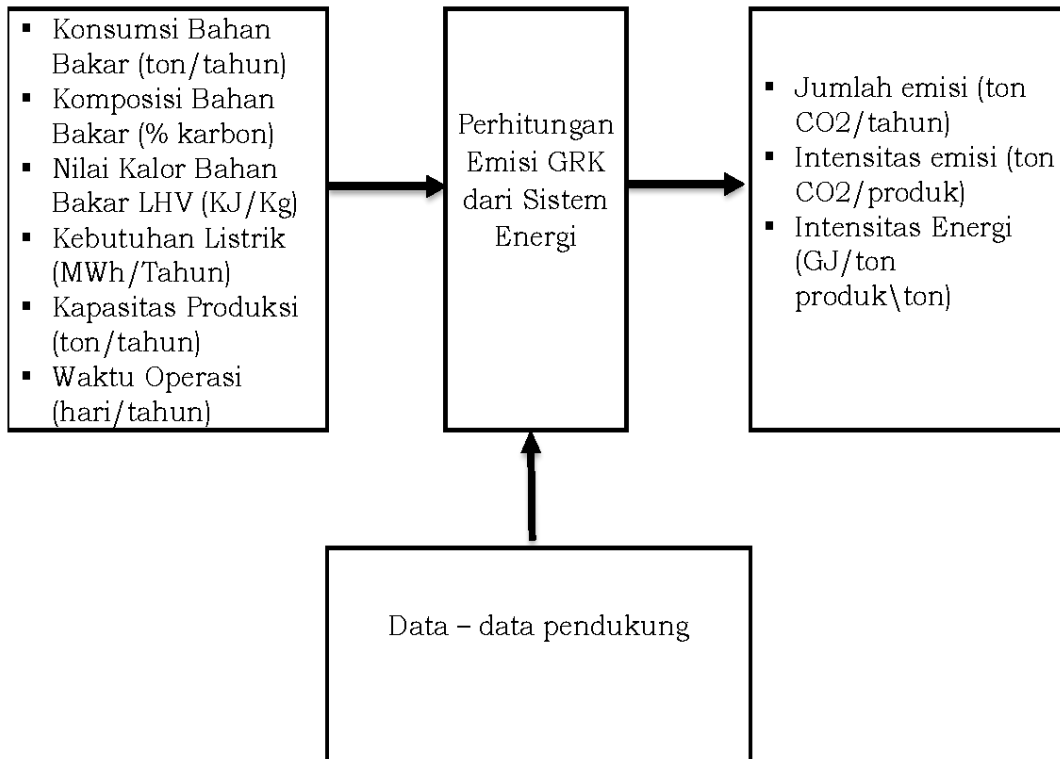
- Konsumsi Bahan Bakar (ton/tahun)
- Komposisi Bahan Bakar (% karbon)
- Nilai Kalor Bahan Bakar LHV (KJ/Kg)
- Kebutuhan Listrik (MWh/Tahun)
- Kapasitas Produksi (ton/tahun)
- Waktu Operasi (hari/tahun)

Perhitungan Emisi GRK dari Sistem Energi

- Jumlah emisi (ton CO2/tahun)
- Intensitas emisi (ton CO2/produk)
- Intensitas Energi (GJ/ton produk\ton)

Data – data pendukung